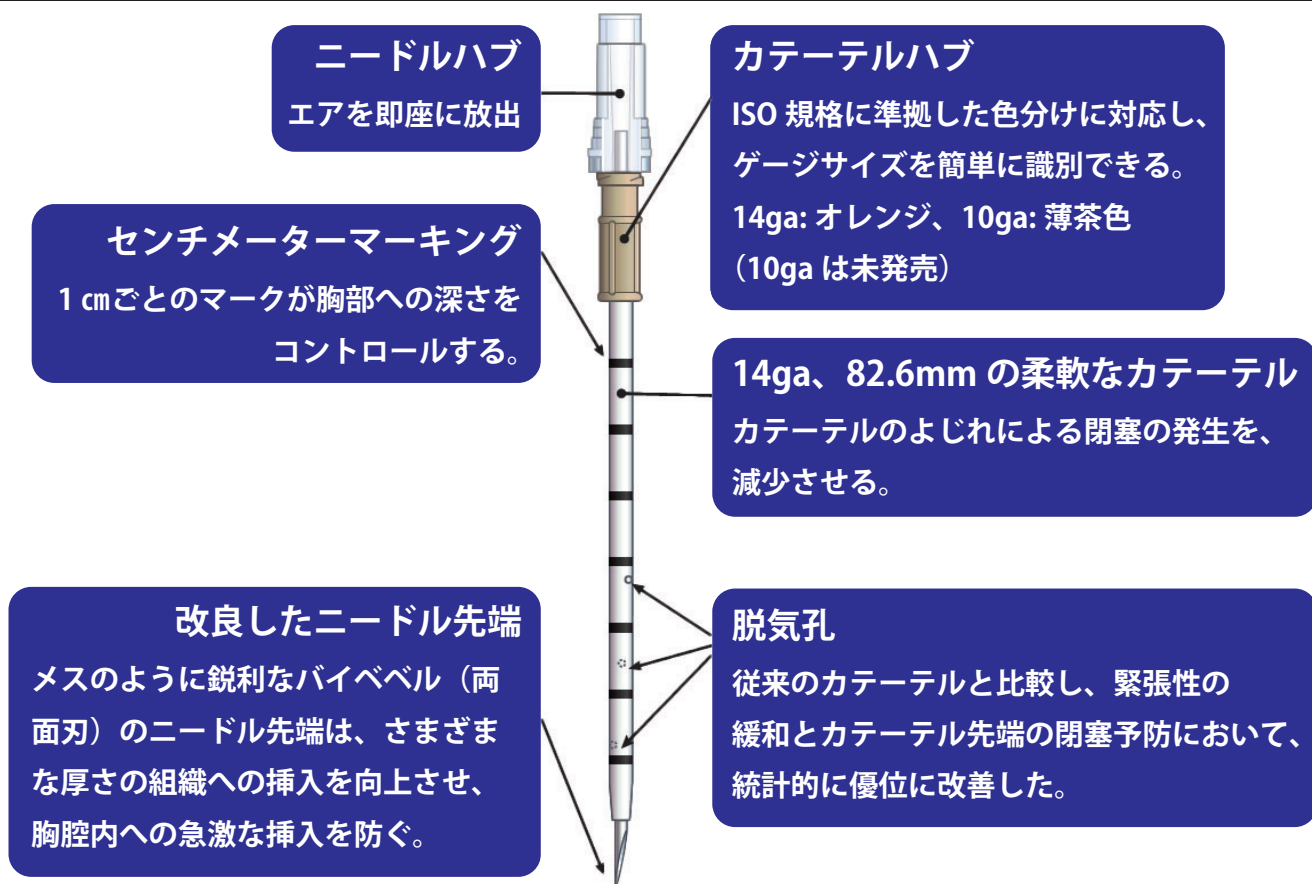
ニードルハブ
エアを即座に放出

カテーテルハブ
ISO 規格に準拠した色分けに対応し、ゲージサイズを簡単に識別できる。
14ga: オレンジ、10ga: 薄茶色
（10ga は未発売）

センチメーターマーキング
1 ㎝ごとのマークが胸部への深さをコントロールする。

14ga、82.6mm の柔軟なカテーテル
カテーテルのよじれによる閉塞の発生を、減少させる。

改良したニードル先端
メスのように鋭利なバイベベル（両面刃）のニードル先端は、さまざまな厚さの組織への挿入を向上させ、胸腔内への急激な挿入を防ぐ。

脱気孔
従来のカテーテルと比較し、緊張性の緩和とカテーテル先端の閉塞予防において、統計的に優位に改善した。